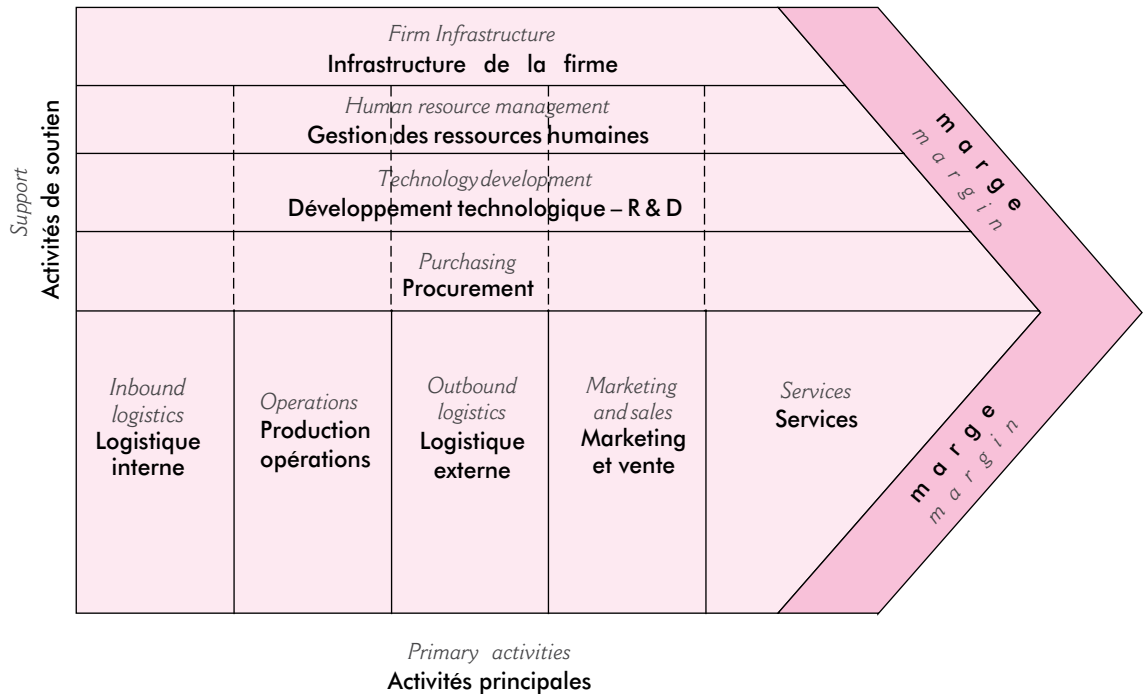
Support
Activités de soutien

Firm Infrastructure
Infrastructure de la firme

Human resource management
Gestion des ressources humaines

Technology development
Développement technologique – R & D

Purchasing
Procurement

marge
margin

Inbound logistics
Logistique interne

Operations
Production opérations

Outbound logistics
Logistique externe

Marketing and sales
Marketing et vente

Services
Services

marge
margin

Primary activities
Activités principales